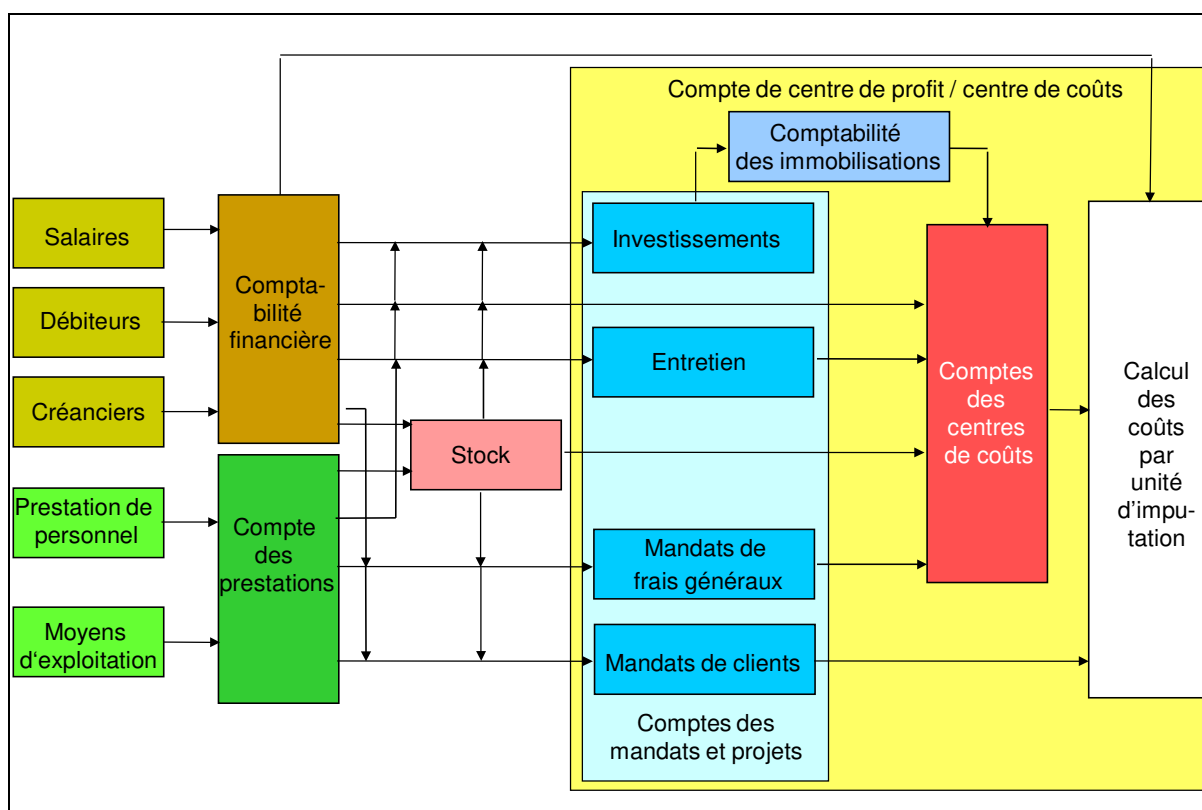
Compte de centre de profit / centre de coûts

Comptabilité des immobilisations

Salaires

Débiteurs

Créanciers

Prestation de personnel

Moyens d'exploitation

Comptabilité financière

Compte des prestations

Stock

Investissements

Entretien

Mandats de frais généraux

Mandats de clients

Comptes des mandats et projets

Comptes des centres de coûts

Calcul des coûts par unité d'imputation